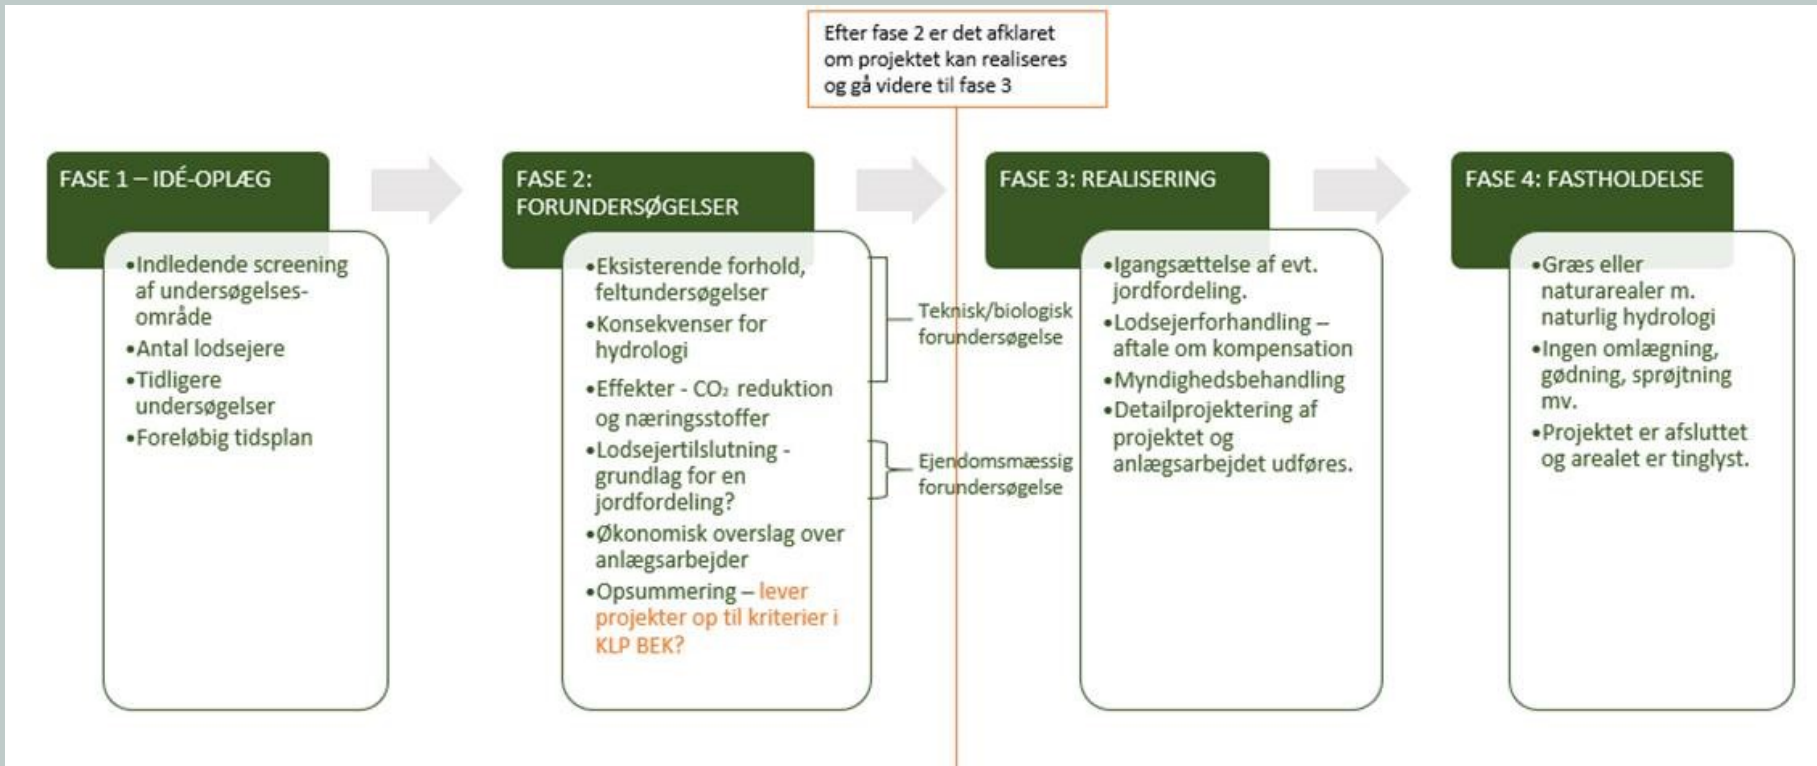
Efter fase 2 er det afklaret om projektet kan realiseres og gå videre til fase 3

FASE 1 – IDÉ-OPLÆG

•Indledende screening af undersøgelses-område
•Antal lodsejere
•Tidligere undersøgelser
•Foreløbig tidsplan

FASE 2: FORUNDERSØGELSER

•Eksisterende forhold, feltundersøgelser
•Konsekvenser for hydrologi
•Effekter - $CO_2$ reduktion og næringsstoffer
•Lodsejertilslutning - grundlag for en jordfordeling?
•Økonomisk overslag over anlægsarbejder
•Opsummering – lever projekter op til kriterier i KLP BEK?

Teknisk/biologisk forundersøgelse

Ejendomsmæssig forundersøgelse

FASE 3: REALISERING

•Igangsættelse af evt. jordfordeling.
•Lodsejerforhandling – aftale om kompensation
•Myndighedsbehandling
•Detailprojektering af projektet og anlægsarbejdet udføres.

FASE 4: FASTHOLDELSE

•Græs eller naturarealer m. naturlig hydrologi
•Ingen omlægning, gødning, sprøjtning mv.
•Projektet er afsluttet og arealet er tinglyst.